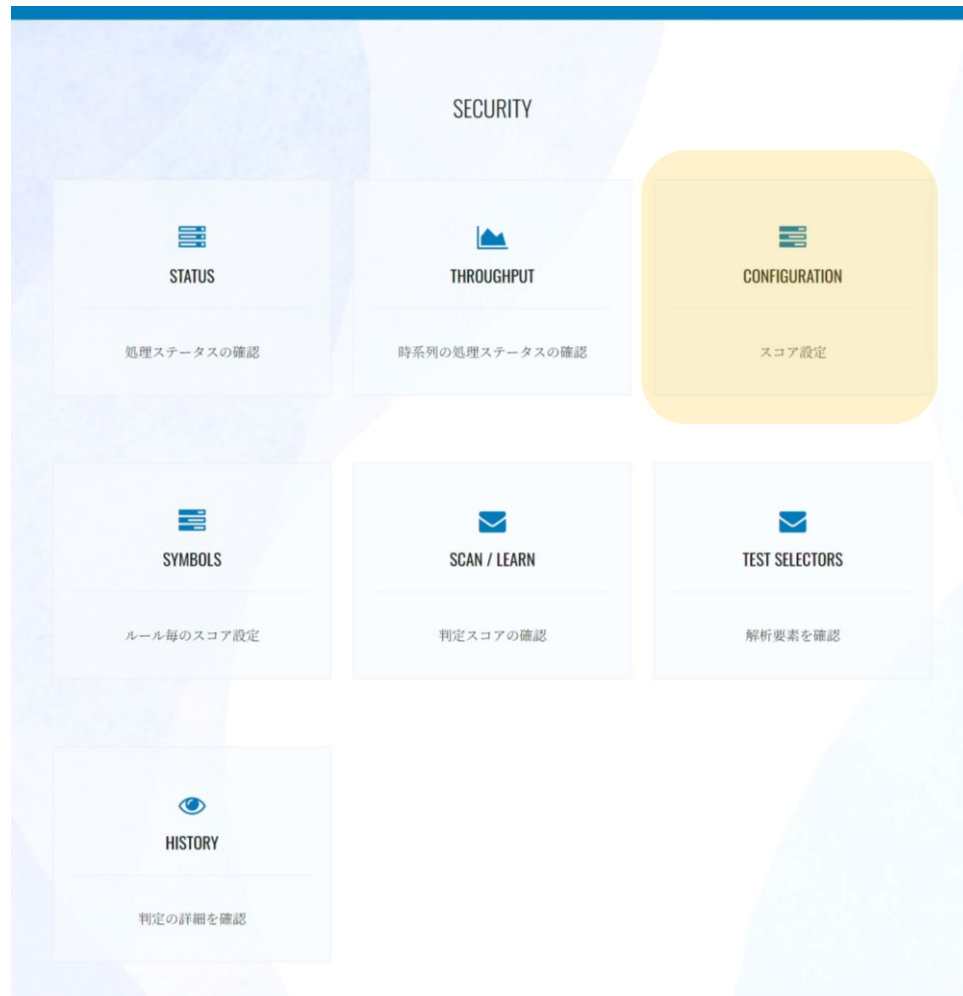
SECURITY

STATUS

処理ステータスの確認

THROUGHPUT

時系列の処理ステータスの確認

CONFIGURATION

スコア設定

SYMBOLS

ルール毎のスコア設定

SCAN / LEARN

判定スコアの確認

TEST SELECTORS

解析要素を確認

HISTORY

判定の詳細を確認